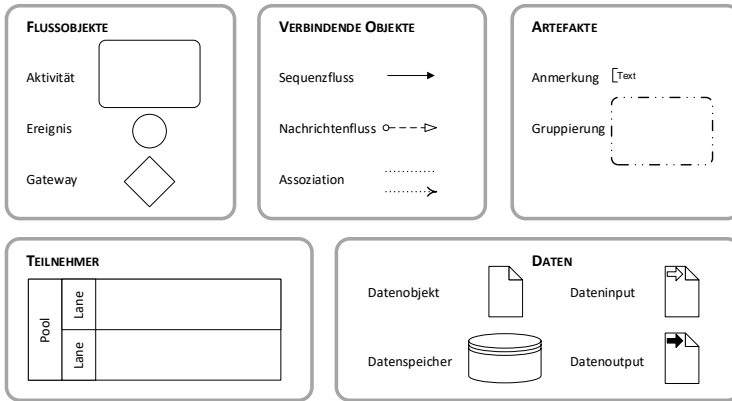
FLUSSOBJEKTE

Aktivität

Ereignis

Gateway

VERBINDENDE OBJEKTE

Sequenzfluss

Nachrichtenfluss

Assoziation

ARTEFAKTE

Anmerkung Text

Gruppierung

TEILNEHMER

Pool

Lane

Lane

DATEN

Datenobjekt

Dateninput

Datenspeicher

Datenoutput